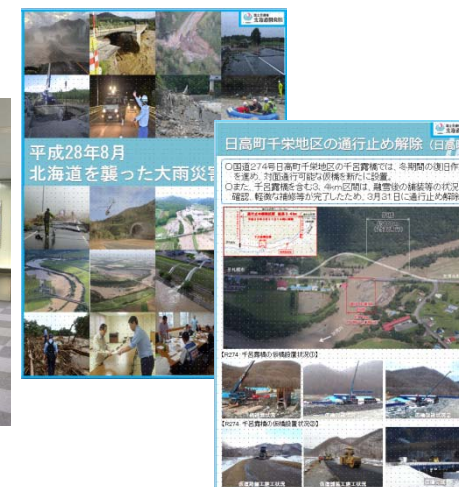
国土交通省
北海道開発局

平成28年8月
北海道を襲った大雨災害

日高町千栄地区の通行止め解除（日高

○国道274号日高町千栄地区の千呂露橋では、冬期間の復旧作業を進め、対面通行可能な仮橋を新たに設置。
○また、千呂露橋を含む3.4km区間は、融雪後の舗装等の状況を確認、軽微な補修等が完了したため、3月31日に通行止め解除

【R274 千呂露橋の仮橋設置状況①】

【R274 千呂露橋の仮橋設置状況②】